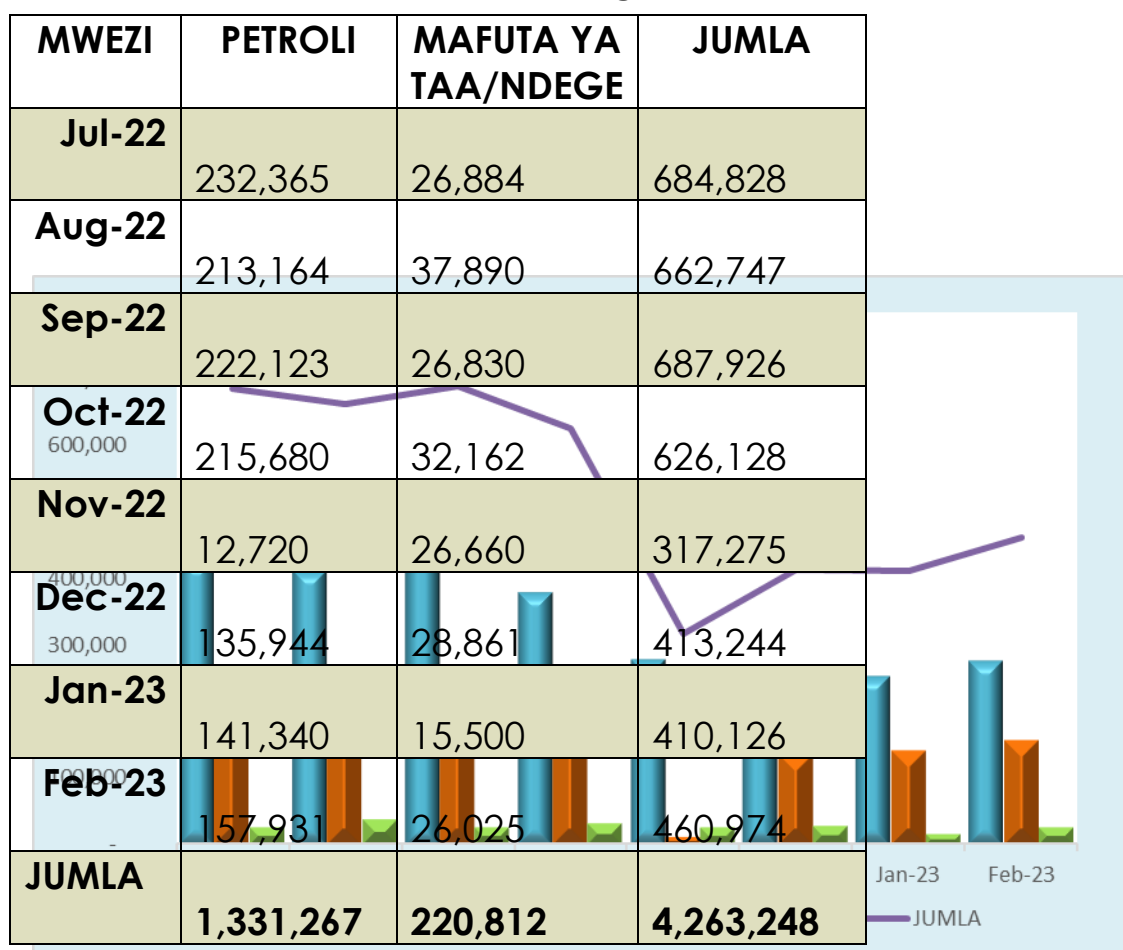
| MWEZI | PETROLI | MAFUTA YA TAA/NDEGE | JUMLA |
|---|---|---|---|
| Jul-22 | 232,365 | 26,884 | 684,828 |
| Aug-22 | 213,164 | 37,890 | 662,747 |
| Sep-22 | 222,123 | 26,830 | 687,926 |
| Oct-22 | 215,680 | 32,162 | 626,128 |
| Nov-22 | 12,720 | 26,660 | 317,275 |
| Dec-22 | 135,944 | 28,861 | 413,244 |
| Jan-23 | 141,340 | 15,500 | 410,126 |
| Feb-23 | 157,931 | 26,025 | 460,974 |
| JUMLA | **1,331,267** | **220,812** | **4,263,248** |

600,000
400,000
300,000
Jan-23
Feb-23
JUMLA